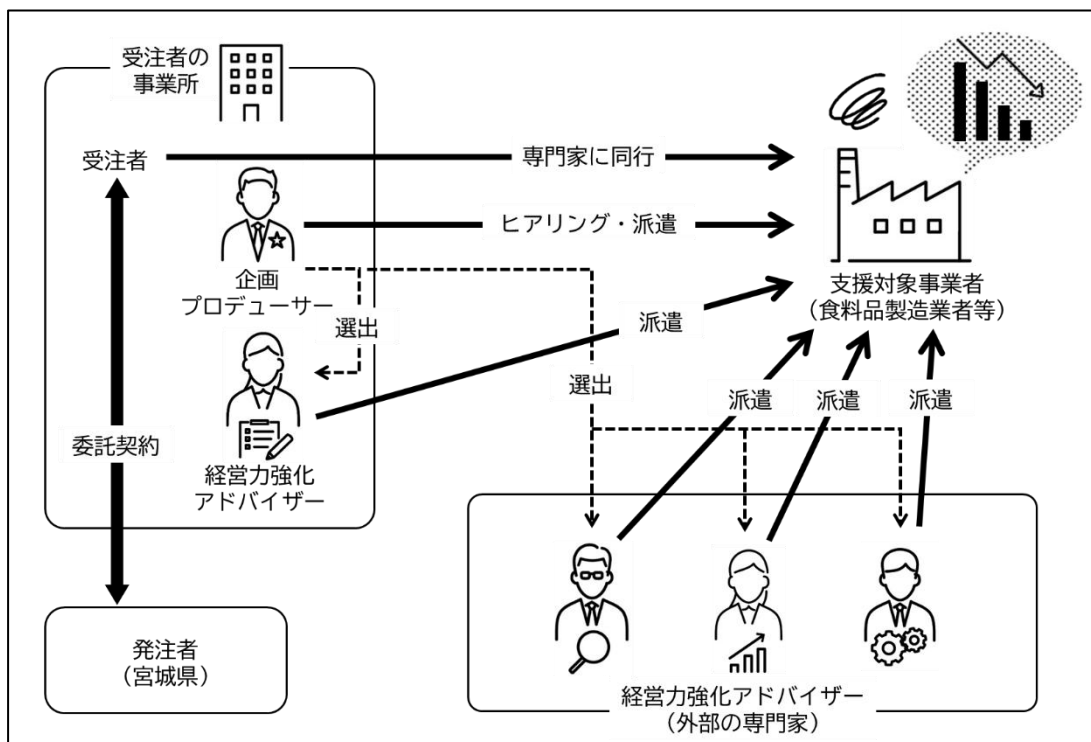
受注者の事業所

受注者

専門家に同行

ヒアリング・派遣

企画
プロデューサー

選出

派遣

支援対象事業者
（食料品製造業者等）

選出

派遣

派遣

派遣

委託契約

経営力強化
アドバイザー

発注者
（宮城県）

経営力強化アドバイザー
（外部の専門家）